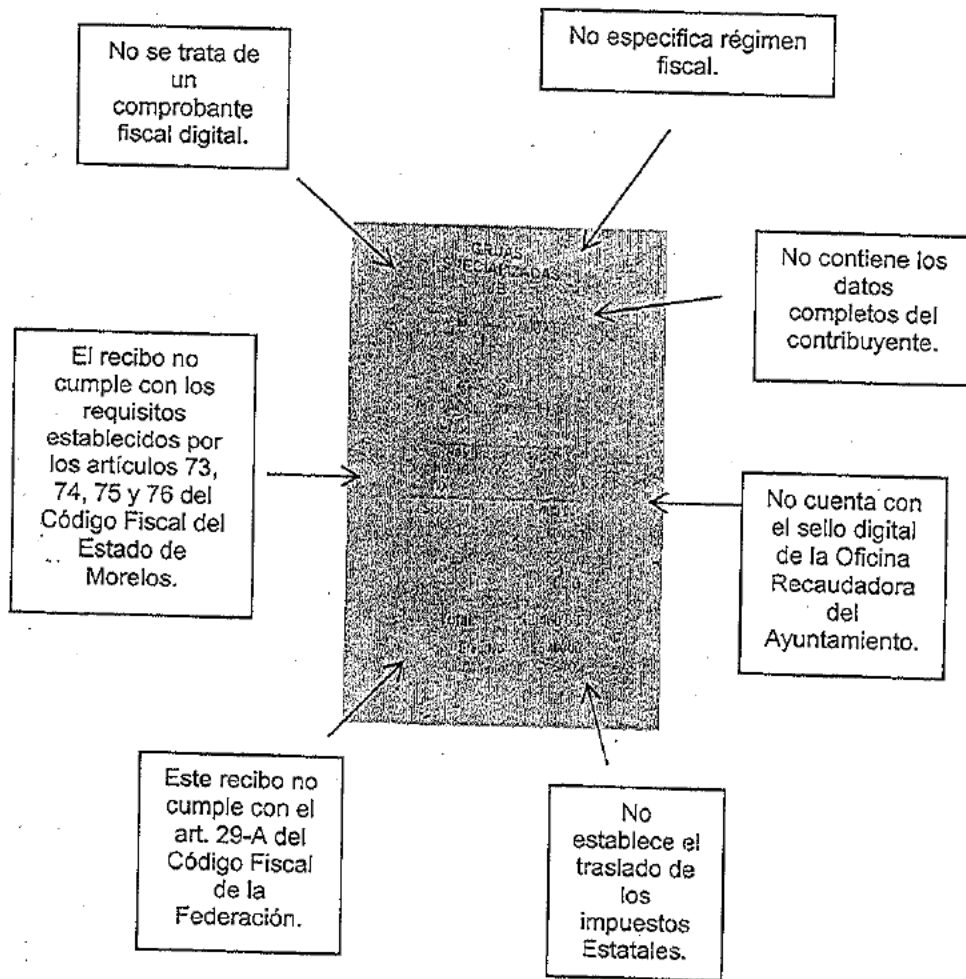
No se trata de un comprobante fiscal digital.

No especifica régimen fiscal.

No contiene los datos completos del contribuyente.

El recibo no cumple con los requisitos establecidos por los artículos 73, 74, 75 y 76 del Código Fiscal del Estado de Morelos.

GRUAS ESPECIALIZADAS

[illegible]

Total

No cuenta con el sello digital de la Oficina Recaudadora del Ayuntamiento.

Este recibo no cumple con el art. 29-A del Código Fiscal de la Federación.

No establece el traslado de los impuestos Estatales.